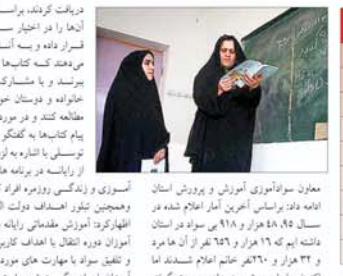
دریافت کردند، براس
آنها را در اختیار سـ
قرار داده و بـه آنـ
می‌دهند کـه کتاب‌ها
ببرند و با مشارکت
خانواده و دوستان خو
مطالعه کنند و در مورد
پیام کتاب‌ها به گفتگو
توسـلی با اشاره به از
از رایانه در برنامه ها

آمـوزی و زندگـی روزمره افراد
وهمچنین تبلـور اهـداف دولت ا
اظهارکرد: آموزش مقدماتی رایانه
آموزان دوره انتقال با اهداف کاربر
و تلفیق سواد با مهارت های مورد

معاون سوادآموزی آموزش و پرورش استان ادامه داد: براساس آخرین آمار اعلام شده در سـال ۹۵، ۵۸ هزار و ۹۱۸ بی سواد در استان داشته ایم که ۱۶ هزار و ٦٥٦ نفر از آن ها مرد و ۳۲ هزار و ٢٦٠ نفر خانم اعلام شـدند اما